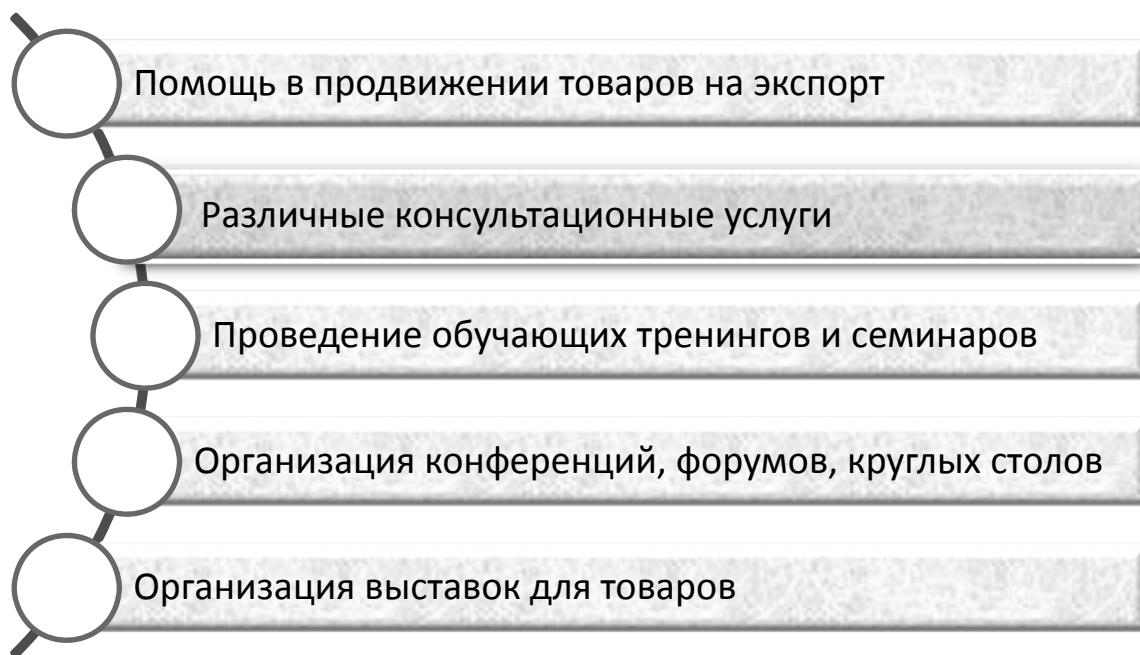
Помощь в продвижении товаров на экспорт

Различные консультационные услуги

Проведение обучающих тренингов и семинаров

Организация конференций, форумов, круглых столов

Организация выставок для товаров